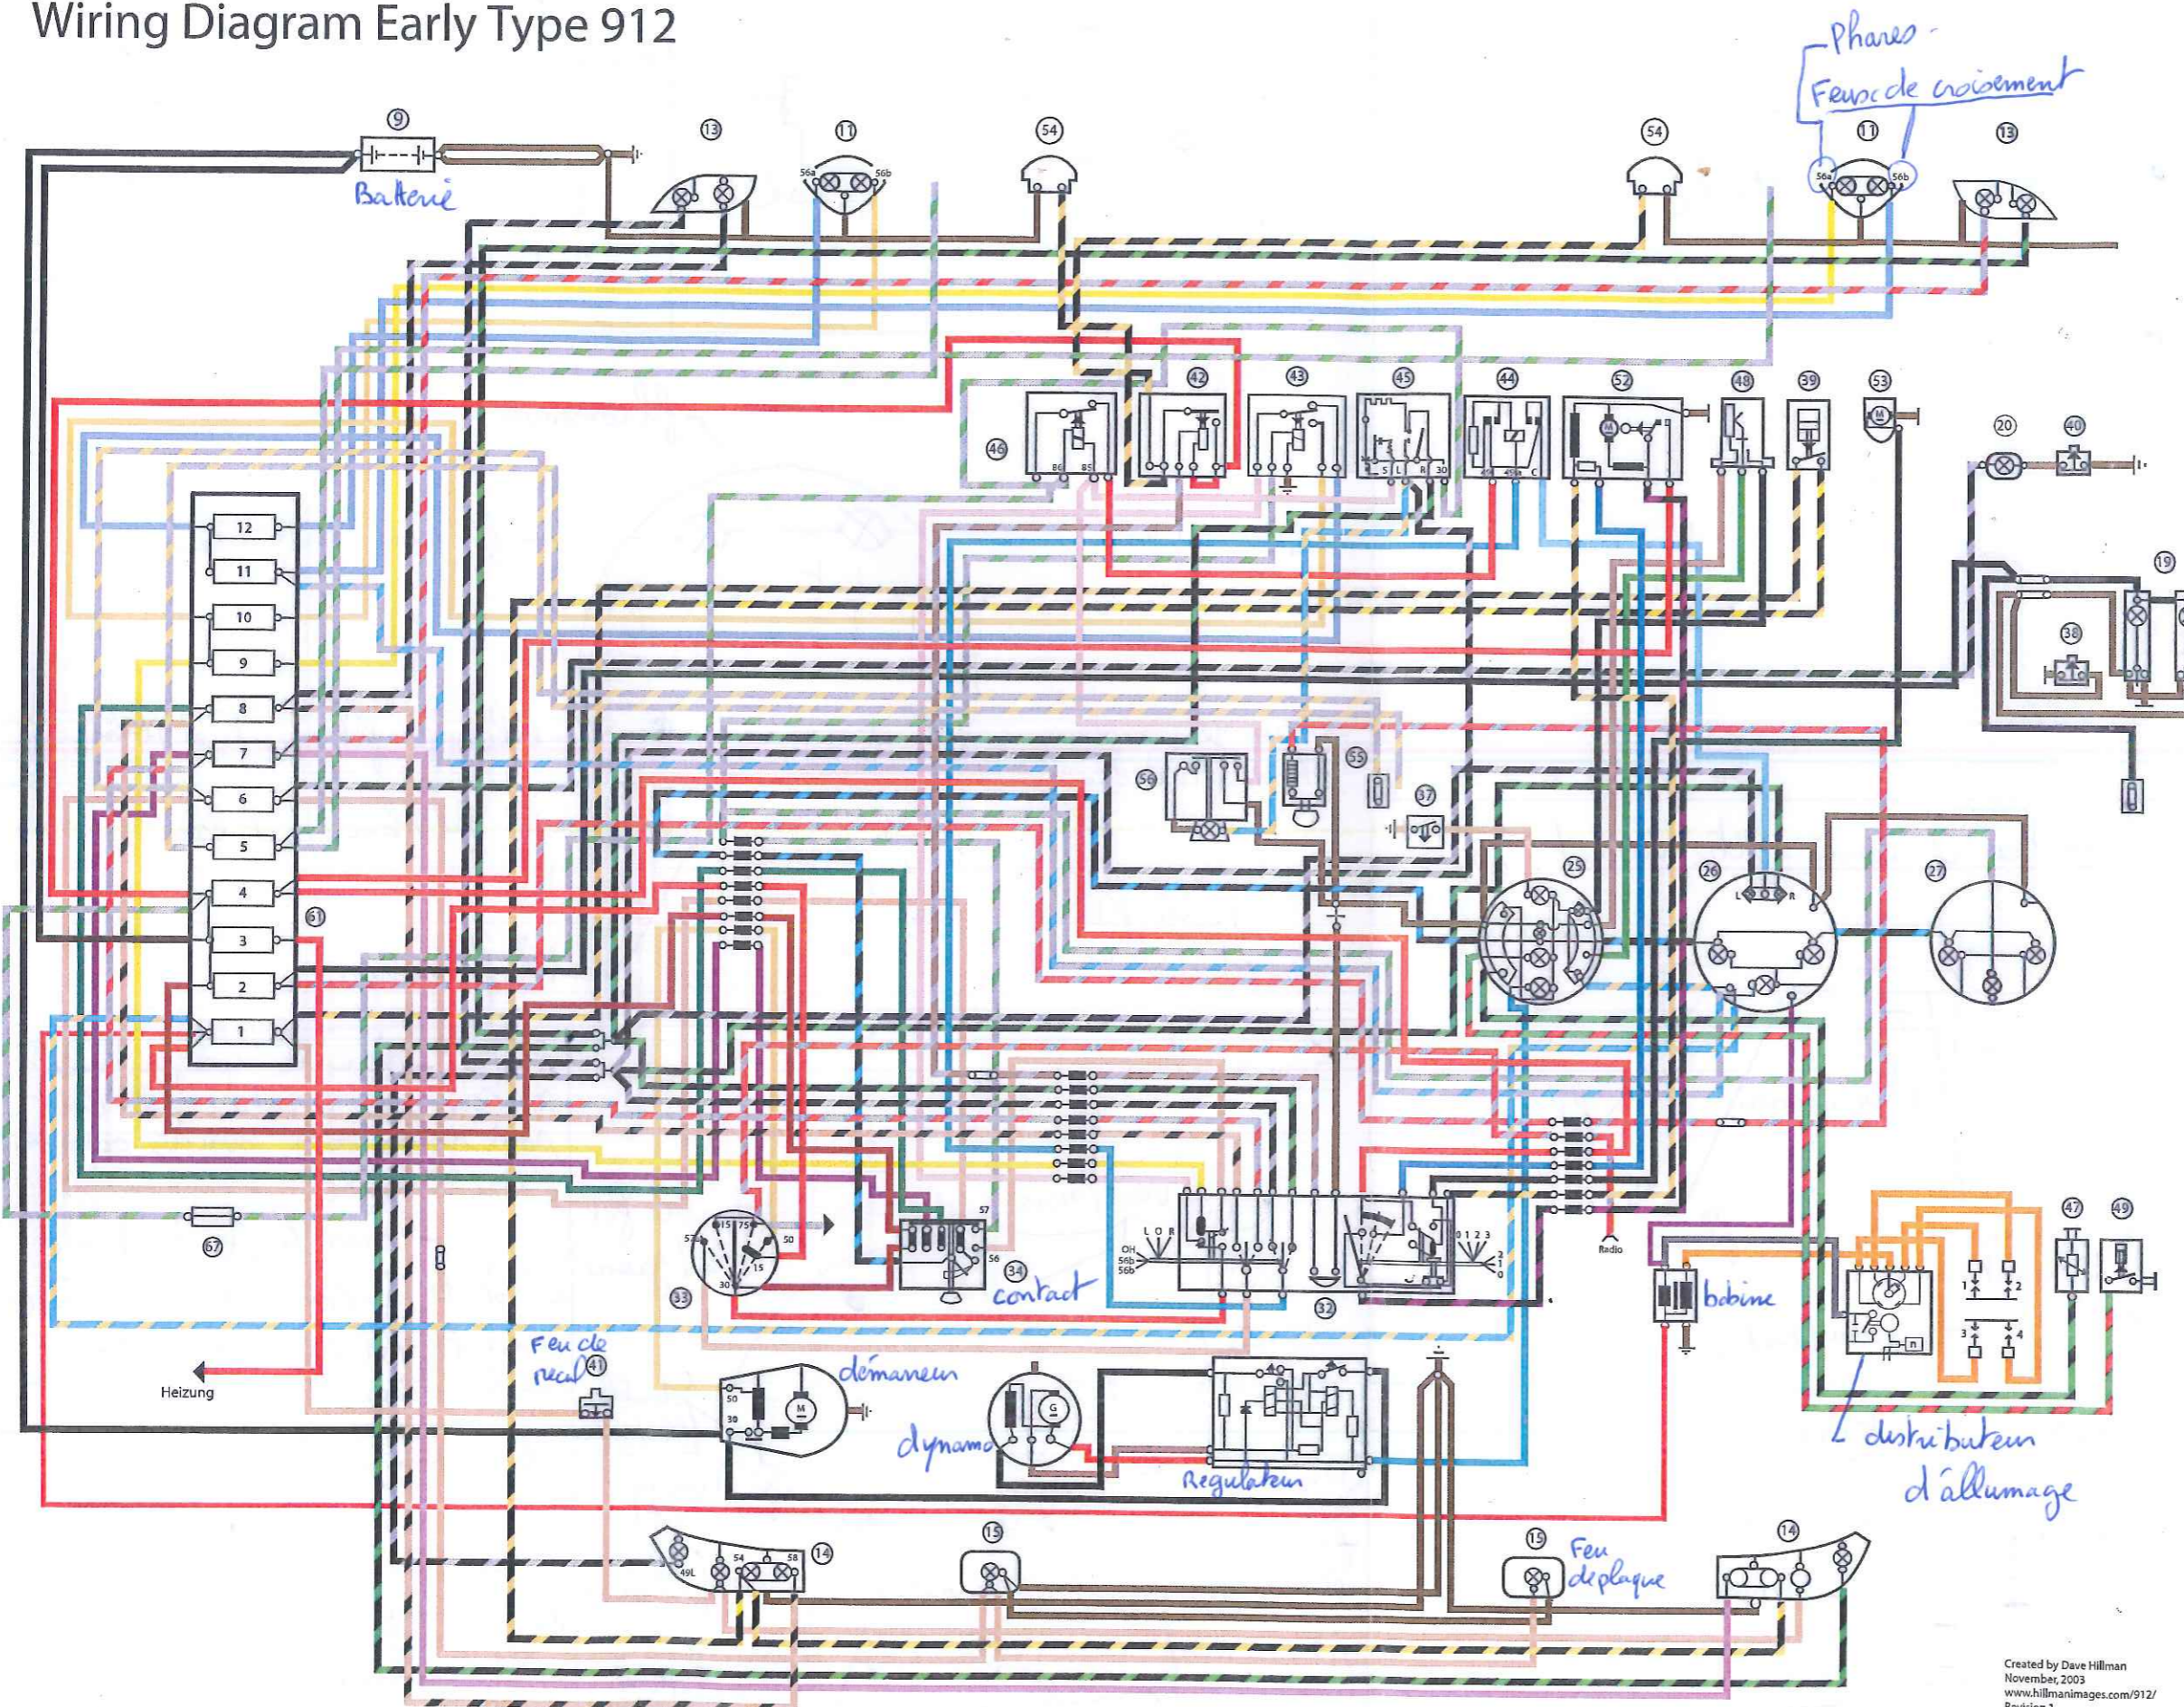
Wiring Diagram Early Type 912

Phares
Feux de croisement

9
Batterie
13
11
56a
56b
54
54
11
56a
56b
13

46
42
43
45
44
52
48
39
53
20
40
86
85
S
L
R
30
49
49a
C

19
38

12
11
10
9
8
7
6
5
4
3
2
1
61

56
55
37
25
26
27
L
R

67
Heizung

33
57
15
75
50
30
15
50
30
57
56
34
contact

OH
56b
56b
L
O
R
0
1
2
3
2
1
0
32
Radio
bobine
47
49

Feu de recul
41
démarreur
50
30
M
dynamo
G
Regulateur

distributeur d'allumage

14
49L
54
58
15
15
Feu de plaque
14

Created by Dave Hillman
November, 2003
www.hillmanimages.com/912/
Revision 1